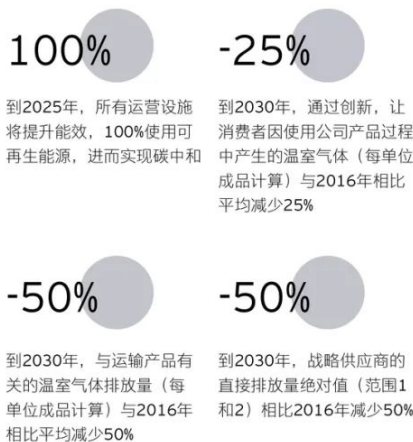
100%

到2025年，所有运营设施将提升能效，100%使用可再生能源，进而实现碳中和

-25%

到2030年，通过创新，让消费者因使用公司产品过程中产生的温室气体（每单位成品计算）与2016年相比平均减少25%

-50%

到2030年，与运输产品有关的温室气体排放量（每单位成品计算）与2016年相比平均减少50%

-50%

到2030年，战略供应商的直接排放量绝对值（范围1和2）相比2016年减少50%